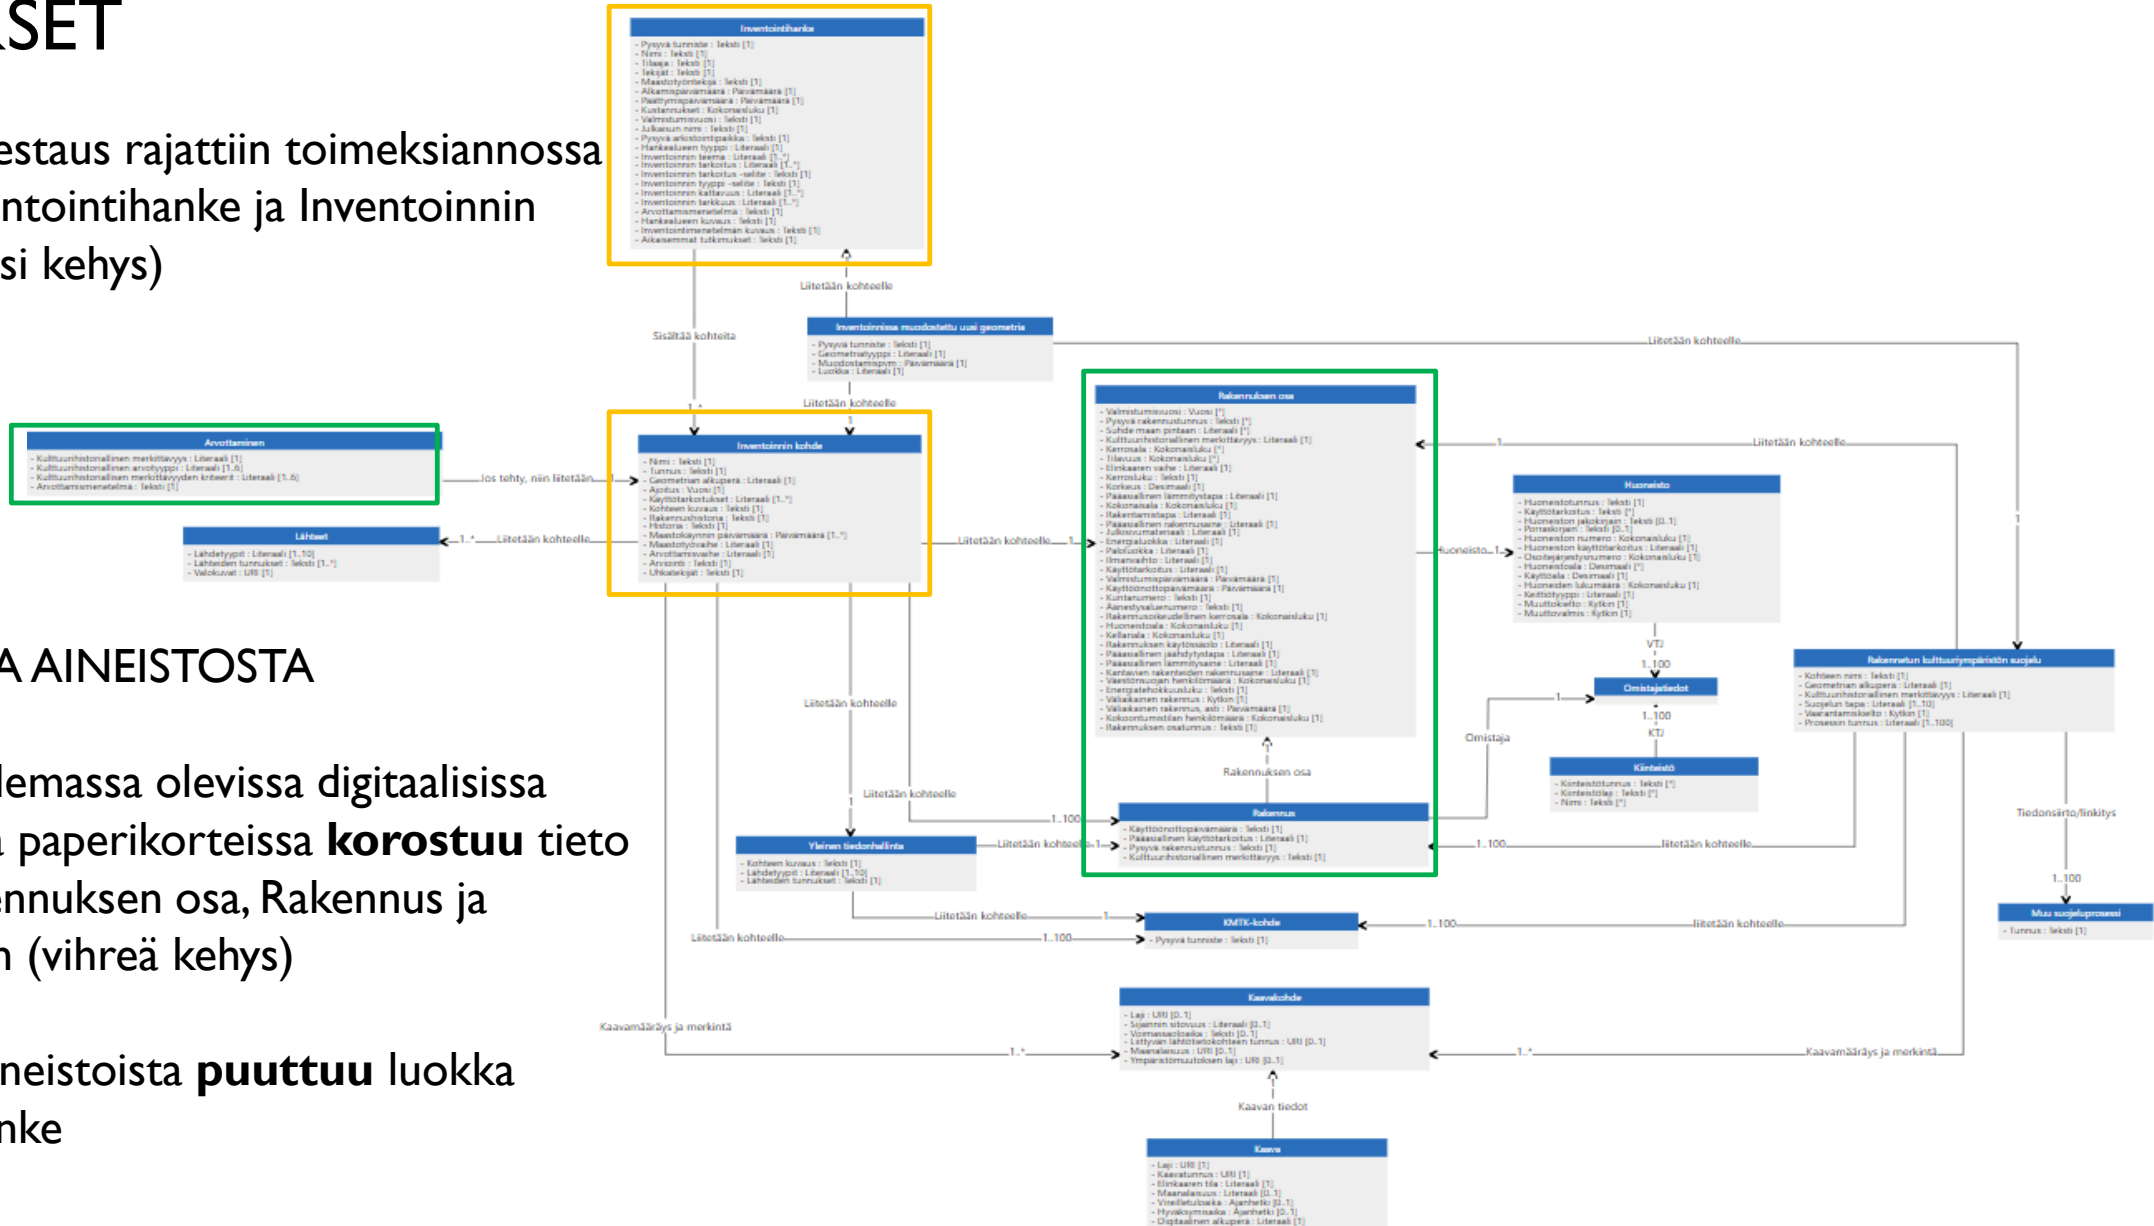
SET

estaus rajattiin toimeksiannossa ntointihanke ja Inventoinnin si kehys)

A AINEISTOSTA

lemassa olevissa digitaalisissa paperikorteissa **korostuu** tieto ennuksen osa, Rakennus ja (vihreä kehys)

neistoista **puuttuu** luokka nke

Inventointihanke
- Pysyvä tunniste : Teksti [1]
- Nimi : Teksti [1]
- Tilaaja : Teksti [1]
- Tekijät : Teksti [1]
- Maastotyöntekijä : Teksti [1]
- Alkamispäivämäärä : Päivämäärä [1]
- Päättymispäivämäärä : Päivämäärä [1]
- Kustannukset : Kokonaisluku [1]
- Valmistumisvuosi : Teksti [1]
- Julkaisun nimi : Teksti [1]
- Pysyvä arkistointipaikka : Teksti [1]
- Hankealueen tyyppi : Literaali [1]
- Inventoinnin teema : Literaali [1..*]
- Inventoinnin tarkoitus : Literaali [1..*]
- Inventoinnin tarkoitus -selite : Teksti [1]
- Inventoinnin tyyppi -selite : Teksti [1]
- Inventoinnin kattavuus : Literaali [1..*]
- Inventoinnin tarkkuus : Literaali [1..*]
- Arvottamismenetelmä : Teksti [1]
- Hankealueen kuvaus : Teksti [1]
- Inventointimenetelmän kuvaus : Teksti [1]
- Aikaisemmat tutkimukset : Teksti [1]

Liitetään kohteelle
Sisältää kohteita

Inventoinnissa muodostettu uusi geometria
- Pysyvä tunniste : Teksti [1]
- Geometriatyyppi : Literaali [1]
- Muodostamispvm : Päivämäärä [1]
- Luokka : Literaali [1]

Liitetään kohteelle

Arvottaminen
- Kulttuurihistoriallinen merkittävyys : Literaali [1]
- Kulttuurihistoriallinen arvotyyppi : Literaali [1..6]
- Kulttuurihistoriallinen merkittävyyden kriteerit : Literaali [1..6]
- Arvottamismenetelmä : Teksti [1]

Jos tehty, niin liitetään

Lähteet
- Lähdetyypit : Literaali [1..10]
- Lähteiden tunnukset : Teksti [1..*]
- Valokuvat : URI [1]

1..* Liitetään kohteelle

Inventoinnin kohde
- Nimi : Teksti [1]
- Tunnus : Teksti [1]
- Geometrian alkuperä : Literaali [1]
- Ajoitus : Vuosi [1]
- Käyttötarkoitukset : Literaali [1..*]
- Kohteen kuvaus : Teksti [1]
- Rakennushistoria : Teksti [1]
- Historia : Teksti [1]
- Maastokäynnin päivämäärä : Päivämäärä [1..*]
- Maastotyövaihe : Literaali [1]
- Arvottamisvaihe : Literaali [1]
- Arvionti : Teksti [1]
- Uhkatekijät : Teksti [1]

Liitetään kohteelle 1

Rakennuksen osa
- Valmistumisvuosi : Vuosi [*]
- Pysyvä rakennustunnus : Teksti [*]
- Suhde maan pintaan : Literaali [*]
- Kulttuurihistoriallinen merkittävyys : Literaali [1]
- Kerrosala : Kokonaisluku [1]
- Tilavuus : Kokonaisluku [*]
- Elinkaaren vaihe : Literaali [1]
- Kerrosluku : Teksti [1]
- Korkeus : Desimaali [1]
- Pääasiallinen lämmitystapa : Literaali [1]
- Kokonaisala : Kokonaisluku [1]
- Rakentamistapa : Literaali [1]
- Pääasiallinen rakennusaine : Literaali [1]
- Julkisivumateriaali : Literaali [1]
- Energialuokka : Literaali [1]
- Paloluokka : Literaali [1]
- Ilmanvaihto : Literaali [1]
- Käyttötarkoitus : Literaali [1]
- Valmistumispäivämäärä : Päivämäärä [1]
- Käyttöönottopäivämäärä : Päivämäärä [1]
- Kuntanumero : Teksti [1]
- Äänestysaluenumero : Teksti [1]
- Rakennusoikeudellinen kerrosala : Kokonaisluku [1]
- Huoneistoala : Kokonaisluku [1]
- Kellarala : Kokonaisluku [1]
- Rakennuksen käytössäolo : Literaali [1]
- Pääasiallinen jäähdytystapa : Literaali [1]
- Pääasiallinen lämmitysaine : Literaali [1]
- Kantavien rakenteiden rakennusaine : Literaali [1]
- Väestönsuojan henkilömäärä : Kokonaisluku [1]
- Energiatehokkuusluku : Teksti [1]
- Väliaikainen rakennus : Kyllä [1]
- Väliaikainen rakennus, asti : Päivämäärä [1]
- Kokoontumistilan henkilömäärä : Kokonaisluku [1]
- Rakennuksen osatunnus : Teksti [1]

1 Liitetään kohteelle
Huoneisto 1..*

Huoneisto
- Huoneistotunnus : Teksti [1]
- Käyttötarkoitus : Teksti [*]
- Huoneiston jakokirjain : Teksti [0..1]
- Porraskirjain : Teksti [0..1]
- Huoneiston numero : Kokonaisluku [1]
- Huoneiston käyttötarkoitus : Literaali [1]
- Osoitejärjestysnumero : Kokonaisluku [1]
- Huoneistoala : Desimaali [*]
- Käyttöala : Desimaali [1]
- Huoneiden lukumäärä : Kokonaisluku [1]
- Keittiötyyppi : Literaali [1]
- Muuttokielto : Kyllä [1]
- Muuttovalmis : Kyllä [1]

VTJ
1..100
Omistajatiedot
1..100
KTJ
Omistaja

Kiinteistö
- Kiinteistötunnus : Teksti [*]
- Kiinteistölaji : Teksti [*]
- Nimi : Teksti [*]

Rakennetun kulttuuriympäristön suojelu
- Kohteen nimi : Teksti [1]
- Geometrian alkuperä : Literaali [1]
- Kulttuurihistoriallinen merkittävyys : Literaali [1]
- Suojelun tapa : Literaali [1..10]
- Vaarantamiskielto : Kyllä [1]
- Prosessin tunnus : Literaali [1..100]

Liitetään kohteelle
Liitetään kohteelle
Rakennuksen osa
1..100

Rakennus
- Käyttöönottopäivämäärä : Teksti [1]
- Pääasiallinen käyttötarkoitus : Literaali [1]
- Pysyvä rakennustunnus : Teksti [1]
- Kulttuurihistoriallinen merkittävyys : Teksti [1]

1..100 liitetään kohteelle

Yleinen tiedonhallinta
- Kohteen kuvaus : Teksti [1]
- Lähdetyypit : Literaali [1..10]
- Lähteiden tunnukset : Teksti [1]

Liitetään kohteelle 1
Liitetään kohteelle 1
Liitetään kohteelle 1..100

KMTK-kohde
- Pysyvä tunniste : Teksti [1]

1..100 liitetään kohteelle
Tiedonsiirto/linkitys
1..100

Muu suojeluprosessi
- Tunnus : Teksti [1]

Kaavamääräys ja merkintä 1..*

Kaavakohde
- Laji : URI [0..1]
- Sijainnin sitovuus : Literaali [0..1]
- Voimassaoloaika : Teksti [0..1]
- Liittyvän lähtötietokohteen tunnus : URI [0..1]
- Maanalaisuus : URI [0..1]
- Ympäristömuutoksen laji : URI [0..1]

1..* Kaavamääräys ja merkintä
Kaavan tiedot

Kaava
- Laji : URI [1]
- Kaavatunnus : URI [1]
- Elinkaaren tila : Literaali [1]
- Maanalaisuus : Literaali [0..1]
- Vireilletulaika : Ajanhetki [0..1]
- Hyväksymisaika : Ajanhetki [0..1]
- Digitaalinen alkuperä : Literaali [1]